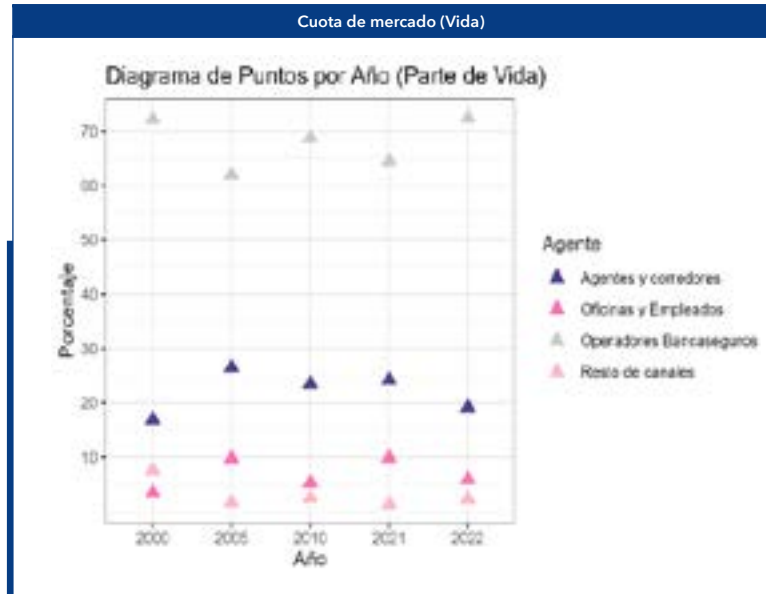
Cuota de mercado (Vida)

Diagrama de Puntos por Año (Parte de Vida)

70
60
50
40
30
20
10

Porcentaje

2000 2005 2010 2021 2022
Año

Agente
Agentes y corredores
Oficinas y Empleados
Operadores Bancaseguros
Resto de canales